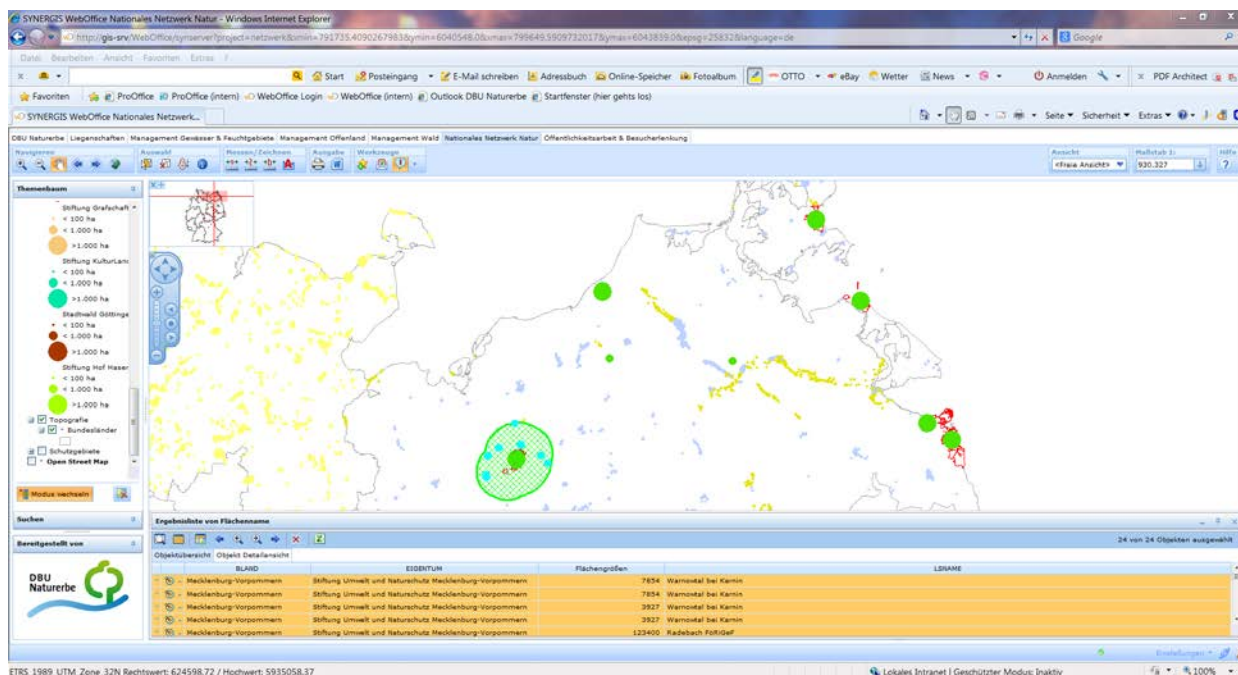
SYNERGIS WebOffice Nationales Netzwerk Natur - Windows Internet Explorer

http://gis-srv/WebOffice/synserver?project=netzwerk&xmin=791735.4090267983&ymin=6040548.0&xmax=799649.5909732017&ymax=6043859.0&epsg=25832&language=de

Google

Datei Bearbeiten Ansicht Favoriten Extras ?

Start Posteingang E-Mail schreiben Adressbuch Online-Speicher Fotoalbum OTTO eBay Wetter News Anmelden PDF Architect

Favoriten ProOffice ProOffice (intern) WebOffice Login WebOffice (intern) Outlook DBU Naturerbe Startfenster (hier gehts los)

SYNERGIS WebOffice Nationales Netzwerk...

Seite Sicherheit Extras

DBU Naturerbe Liegenschaften Management Gewässer & Feuchtgebiete Management Offenland Management Wald Nationales Netzwerk Natur Öffentlichkeitsarbeit & Besucherlenkung

Navigieren Auswahl Messen/Zeichnen Ausgabe Werkzeuge

Ansicht <Freie Ansicht> Maßstab 1: 930.327 Hilfe ?

Themenbaum

Stiftung Grafschaft
< 100 ha
< 1.000 ha
>1.000 ha
Stiftung KulturLand
< 100 ha
< 1.000 ha
>1.000 ha
Stadtwald Göttinge
< 100 ha
< 1.000 ha
>1.000 ha
Stiftung Hof Hasen
< 100 ha
< 1.000 ha
>1.000 ha
Topografie
Bundesländer
Schutzgebiete
Open Street Map

Modus wechseln

Suchen

Bereitgestellt von

DBU Naturerbe

Ergebnisliste von Flächenname

24 von 24 Objekten ausgewählt

Objektübersicht Objekt Detailansicht

| BLAND | EIGENTUM | Flächengrößen | LBNAME |
|---|---|---|---|
| Mecklenburg-Vorpommern | Stiftung Umwelt und Naturschutz Mecklenburg-Vorpommern | 7854 | Warnowtal bei Karnin |
| Mecklenburg-Vorpommern | Stiftung Umwelt und Naturschutz Mecklenburg-Vorpommern | 7854 | Warnowtal bei Karnin |
| Mecklenburg-Vorpommern | Stiftung Umwelt und Naturschutz Mecklenburg-Vorpommern | 3927 | Warnowtal bei Karnin |
| Mecklenburg-Vorpommern | Stiftung Umwelt und Naturschutz Mecklenburg-Vorpommern | 3927 | Warnowtal bei Karnin |
| Mecklenburg-Vorpommern | Stiftung Umwelt und Naturschutz Mecklenburg-Vorpommern | 123400 | Kadebach FöRiGeF |

Einstellungen

ETRS 1989 UTM Zone 32N Rechtswert: 624598.72 / Hochwert: 5935058.37

Lokales Intranet | Geschützter Modus: Inaktiv 100%